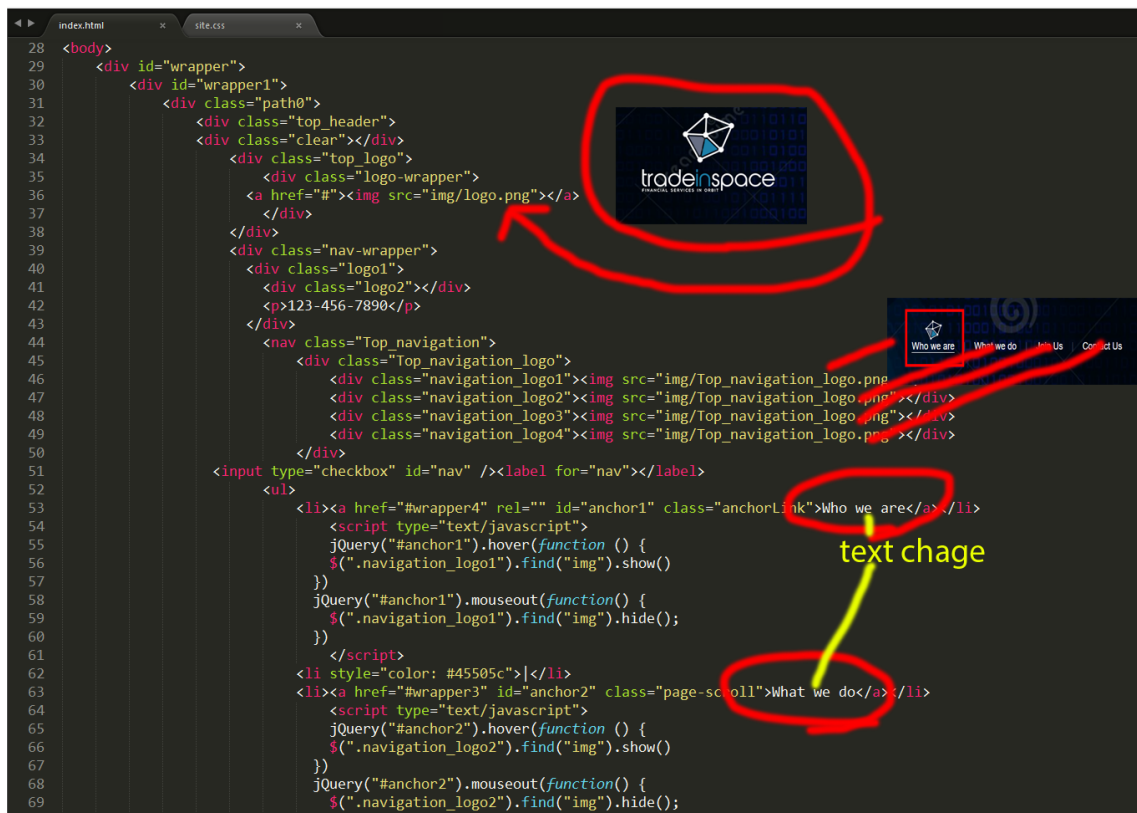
index.html ×  site.css ×

28 <body>
29 <div id="wrapper">
30 <div id="wrapper1">
31 <div class="path0">
32 <div class="top_header">
33 <div class="clear"></div>
34 <div class="top_logo">
35 <div class="logo-wrapper">
36 <a href="#"><img src="img/logo.png"></a>
37 </div>
38 </div>
39 <div class="nav-wrapper">
40 <div class="logo1">
41 <div class="logo2"></div>
42 <p>123-456-7890</p>
43 </div>
44 <nav class="Top_navigation">
45 <div class="Top_navigation_logo">
46 <div class="navigation_logo1"><img src="img/Top_navigation_logo.png
47 <div class="navigation_logo2"><img src="img/Top_navigation_logo.png"></div>
48 <div class="navigation_logo3"><img src="img/Top_navigation_logo.png"></div>
49 <div class="navigation_logo4"><img src="img/Top_navigation_logo.png"></div>
50 </div>
51 <input type="checkbox" id="nav" /><label for="nav"></label>
52 <ul>
53 <li><a href="#wrapper4" rel="" id="anchor1" class="anchorLink">Who we are</a></li>
54 <script type="text/javascript">
55 jQuery("#anchor1").hover(function () {
56 $(".navigation_logo1").find("img").show()
57 })
58 jQuery("#anchor1").mouseout(function() {
59 $(".navigation_logo1").find("img").hide();
60 })
61 </script>
62 <li style="color: #45505c">|</li>
63 <li><a href="#wrapper3" id="anchor2" class="page-scroll">What we do</a></li>
64 <script type="text/javascript">
65 jQuery("#anchor2").hover(function () {
66 $(".navigation_logo2").find("img").show()
67 })
68 jQuery("#anchor2").mouseout(function() {
69 $(".navigation_logo2").find("img").hide();

tradeinspace
FINANCIAL SERVICES IN ORBIT

Who we are | What we do | Join Us | Contact Us

text chage